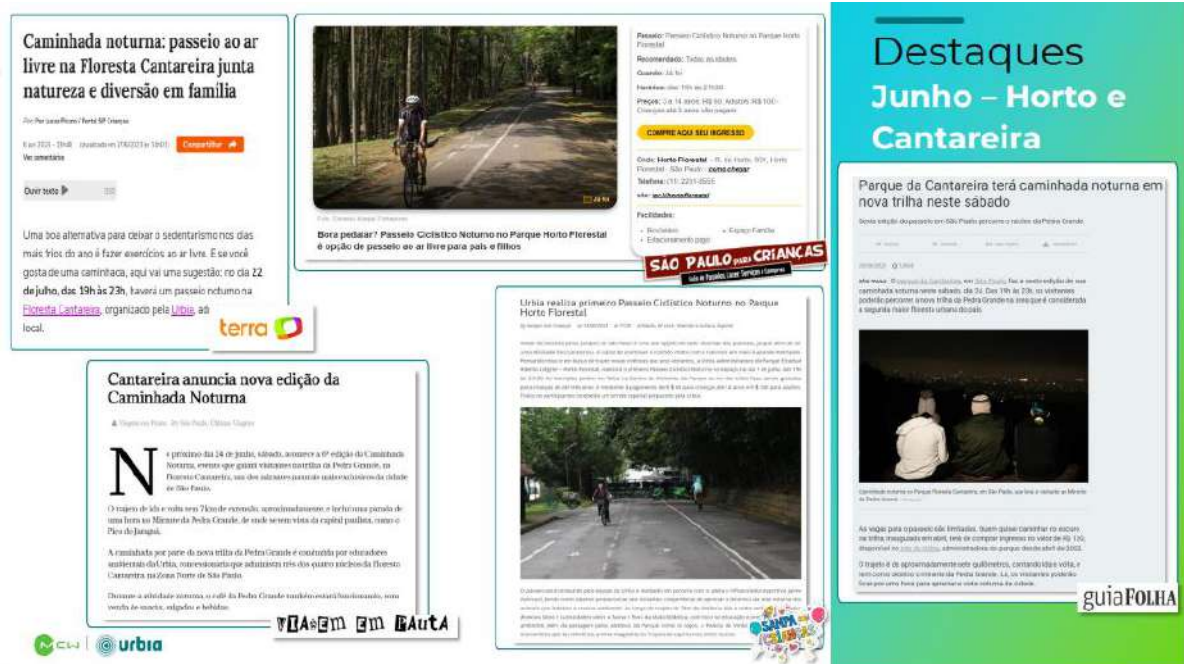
Caminhada noturna: passeio ao ar livre na Floresta Cantareira junta natureza e diversão em família

Ouvir texto

Uma boa alternativa para deixar o sedentarismo nos dias mais frios do ano é fazer exercícios ao ar livre. E se você gosta de uma caminhada, aqui vai uma sugestão: no dia 22 de julho, das 19h às 23h, haverá um passeio noturno na Floresta Cantareira, organizado pela Urbia, ao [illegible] local.

terra

Bora pedalar? Passeio Ciclístico Noturno no Parque Horto Florestal é opção de passeio ao ar livre para pais e filhos

Passeio: Passeio Ciclístico Noturno no Parque Horto Florestal
Recomendado: Todas as idades
Quando: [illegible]
Horários: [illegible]
Preços: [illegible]

COMPRE AQUI SEU INGRESSO

Onde: Horto Florestal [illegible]
Telefone: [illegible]

Facilidades:

SÃO PAULO PARA CRIANÇAS

Destaques
Junho – Horto e Cantareira

Parque da Cantareira terá caminhada noturna em nova trilha neste sábado

Urbia realiza primeiro Passeio Ciclístico Noturno no Parque Horto Florestal

Cantareira anuncia nova edição da Caminhada Noturna

No próximo dia 24 de junho, sábado, acontece a 6ª edição da Caminhada Noturna, evento que guiará visitantes noturnos da Pedra Grande, no Floresta Cantareira, um dos mais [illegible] da cidade de São Paulo.

O trajeto de ida e volta tem 7km de extensão, aproximadamente, e inclui uma parada de uma hora no Mirante da Pedra Grande, de onde se vê a vista da capital paulista, como o Pico do Jaraguá.

A caminhada por parte da nova trilha da Pedra Grande é conduzida por educadores ambientais da Urbia, concessionária que administra três dos quatro núcleos da Floresta Cantareira na Zona Norte de São Paulo.

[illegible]

VIAGEM EM PAUTA

guiaFOLHA

MCW | urbia